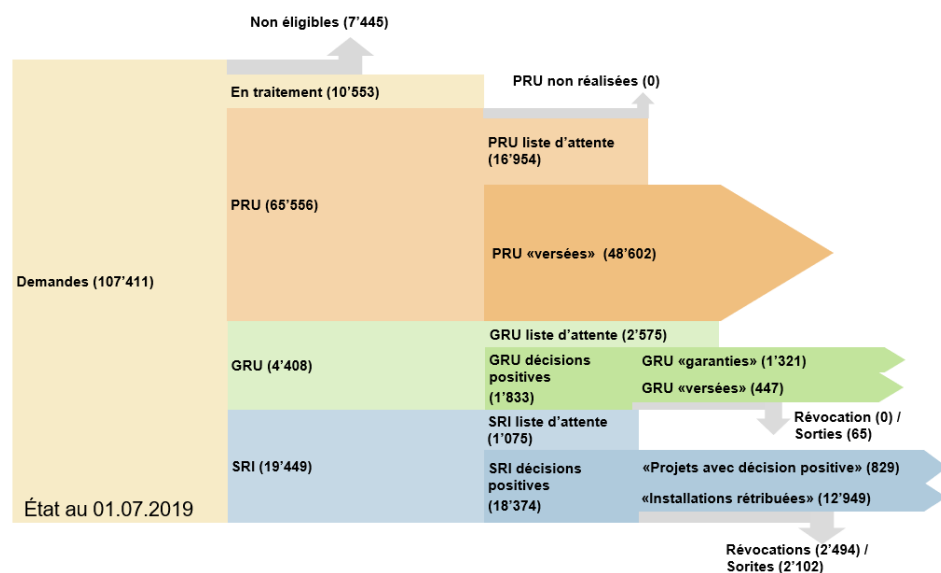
Non éligibles (7'445)

En traitement (10'553)

PRU non réalisées (0)

PRU liste d'attente (16'954)

PRU (65'556)

PRU «versées» (48'602)

Demandes (107'411)

GRU liste d'attente (2'575)

GRU (4'408)

GRU décisions positives (1'833)

GRU «garanties» (1'321)

GRU «versées» (447)

Révocation (0) / Sorties (65)

SRI liste d'attente (1'075)

SRI (19'449)

SRI décisions positives (18'374)

«Projets avec décision positive» (829)

«Installations rétribuées» (12'949)

État au 01.07.2019

Révocations (2'494) / Sorites (2'102)